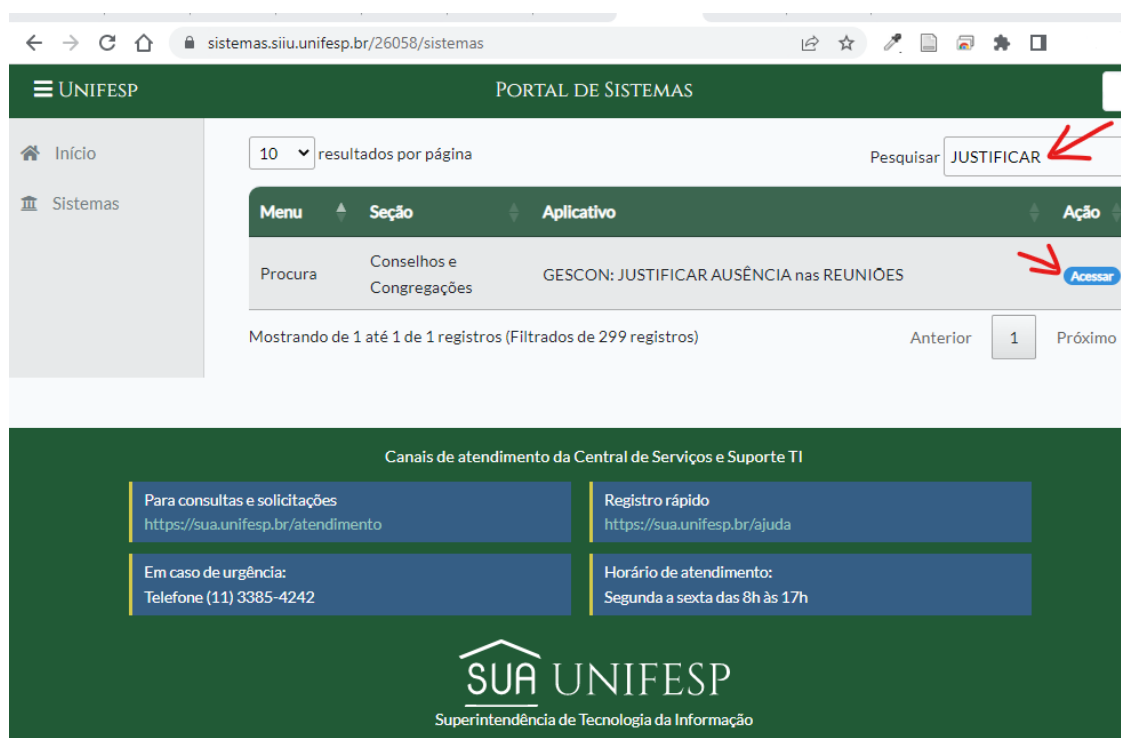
sistemas.siiu.unifesp.br/26058/sistemas

UNIFESP

PORTAL DE SISTEMAS

Início

Sistemas

10 resultados por página

Pesquisar JUSTIFICAR

| Menu | Seção | Aplicativo | Ação |
|---|---|---|---|
| Procura | Conselhos e Congregações | GESCON: JUSTIFICAR AUSÊNCIA nas REUNIÕES | Acessar |

Mostrando de 1 até 1 de 1 registros (Filtrados de 299 registros)

Anterior 1 Próximo

Canais de atendimento da Central de Serviços e Suporte TI

Para consultas e solicitações
https://sua.unifesp.br/atendimento

Registro rápido
https://sua.unifesp.br/ajuda

Em caso de urgência:
Telefone (11) 3385-4242

Horário de atendimento:
Segunda a sexta das 8h às 17h

SUA UNIFESP
Superintendência de Tecnologia da Informação